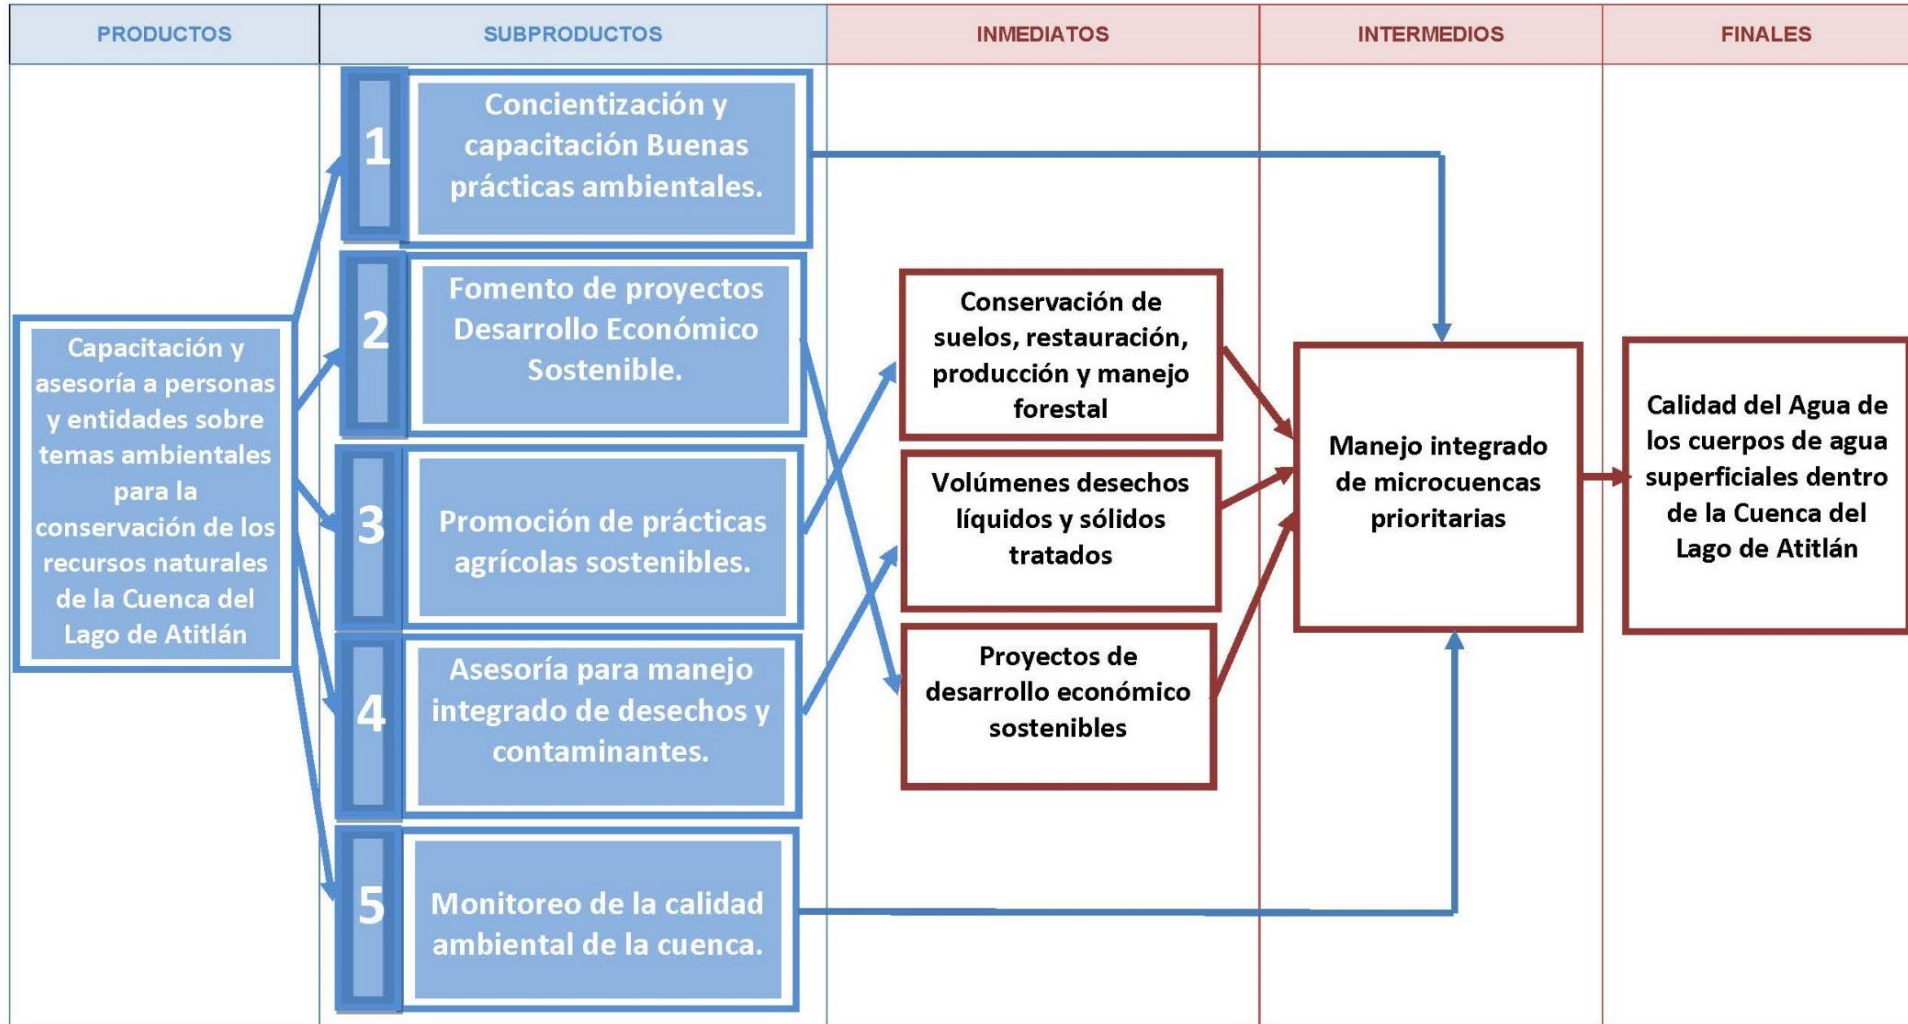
PRODUCTOS

SUBPRODUCTOS

INMEDIATOS

INTERMEDIOS

FINALES

Capacitación y asesoría a personas y entidades sobre temas ambientales para la conservación de los recursos naturales de la Cuenca del Lago de Atitlán

1 Concientización y capacitación Buenas prácticas ambientales.

2 Fomento de proyectos Desarrollo Económico Sostenible.

3 Promoción de prácticas agrícolas sostenibles.

4 Asesoría para manejo integrado de desechos y contaminantes.

5 Monitoreo de la calidad ambiental de la cuenca.

Conservación de suelos, restauración, producción y manejo forestal

Volúmenes desechos líquidos y sólidos tratados

Proyectos de desarrollo económico sostenibles

Manejo integrado de microcuencas prioritarias

Calidad del Agua de los cuerpos de agua superficiales dentro de la Cuenca del Lago de Atitlán